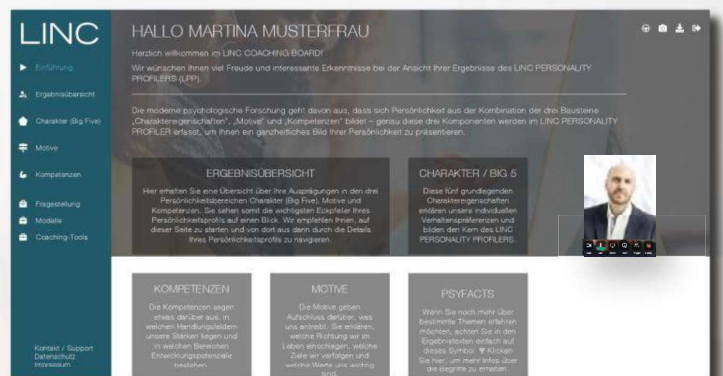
LINC

Einführung
Ergebnisübersicht
Charakter (Big Five)
Motive
Kompetenzen
Fragestellung
Modelle
Coaching-Tools

Kontakt / Support
Datenschutz
Impressum

HALLO MARTINA MUSTERFRAU

Herzlich willkommen im LINC COACHING BOARD!

Wir wünschen Ihnen viel Freude und interessante Erkenntnisse bei der Ansicht Ihrer Ergebnisse des LINC PERSONALITY PROFILERS (LPP).

Die moderne psychologische Forschung geht davon aus, dass sich Persönlichkeit aus der Kombination der drei Bausteine „Charaktereigenschaften", „Motive" und „Kompetenzen" bildet – genau diese drei Komponenten werden im LINC PERSONALITY PROFILER erfasst, um Ihnen ein ganzheitliches Bild Ihrer Persönlichkeit zu präsentieren.

ERGEBNISÜBERSICHT

Hier erhalten Sie eine Übersicht über Ihre Ausprägungen in den drei Persönlichkeitsbereichen Charakter (Big Five), Motive und Kompetenzen. Sie sehen somit die wichtigsten Eckpfeiler Ihres Persönlichkeitsprofils auf einen Blick. Wir empfehlen Ihnen, auf dieser Seite zu starten und von dort aus dann durch die Details Ihres Persönlichkeitsprofils zu navigieren.

CHARAKTER / BIG 5

Diese fünf grundlegenden Charaktereigenschaften erklären unsere individuellen Verhaltenspräferenzen und bilden den Kern des LINC PERSONALITY PROFILERS.

KOMPETENZEN

Die Kompetenzen sagen etwas darüber aus, in welchen Handlungsfeldern unsere Stärken liegen und in welchen Bereichen Entwicklungspotenziale bestehen.

MOTIVE

Die Motive geben Aufschluss darüber, was uns antreibt. Sie erklären, welche Richtung wir im Leben einschlagen, welche Ziele wir verfolgen und welche Werte uns wichtig sind.

PSYFACTS

Wenn Sie noch mehr über bestimmte Themen erfahren möchten, achten Sie in den Ergebnisseiten einfach auf dieses Symbol. Klicken Sie hier, um mehr Infos über die Begriffe zu erhalten.